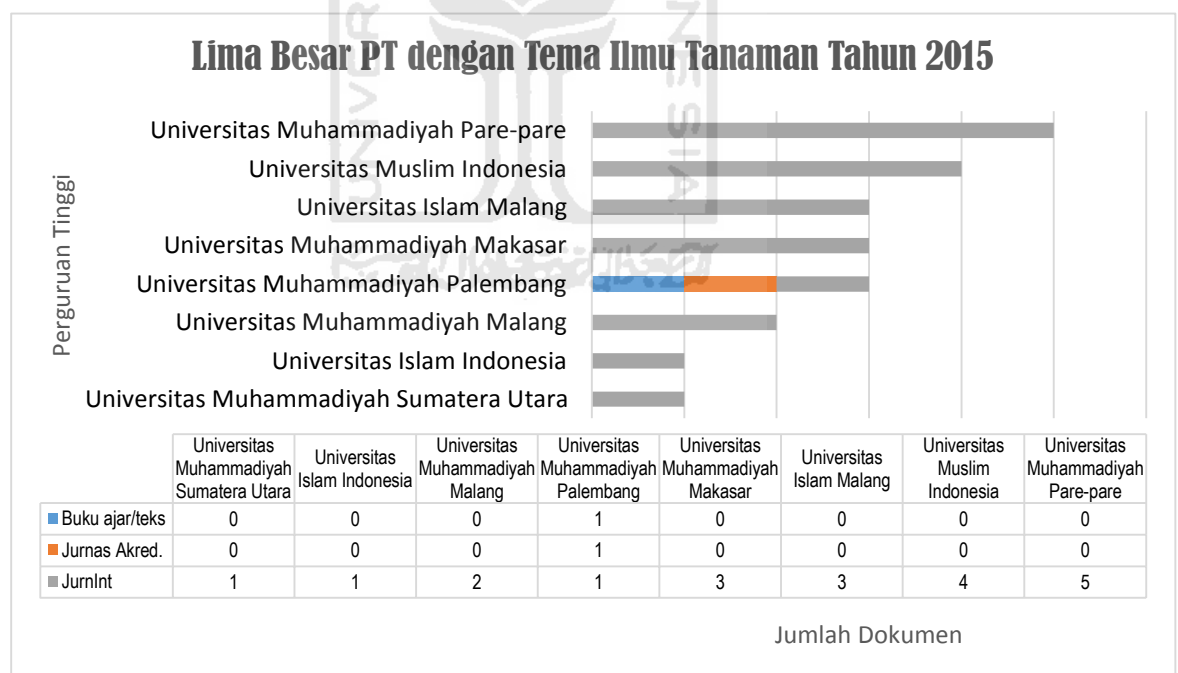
Lima Besar PT dengan Tema Ilmu Tanaman Tahun 2015

Perguruan Tinggi

Universitas Muhammadiyah Pare-pare
Universitas Muslim Indonesia
Universitas Islam Malang
Universitas Muhammadiyah Makasar
Universitas Muhammadiyah Palembang
Universitas Muhammadiyah Malang
Universitas Islam Indonesia
Universitas Muhammadiyah Sumatera Utara

| | Universitas Muhammadiyah Sumatera Utara | Universitas Islam Indonesia | Universitas Muhammadiyah Malang | Universitas Muhammadiyah Palembang | Universitas Muhammadiyah Makasar | Universitas Islam Malang | Universitas Muslim Indonesia | Universitas Muhammadiyah Pare-pare |
|---|---|---|---|---|---|---|---|---|
| Buku ajar/teks | 0 | 0 | 0 | 1 | 0 | 0 | 0 | 0 |
| Jurnas Akred. | 0 | 0 | 0 | 1 | 0 | 0 | 0 | 0 |
| JurnInt | 1 | 1 | 2 | 1 | 3 | 3 | 4 | 5 |

Jumlah Dokumen